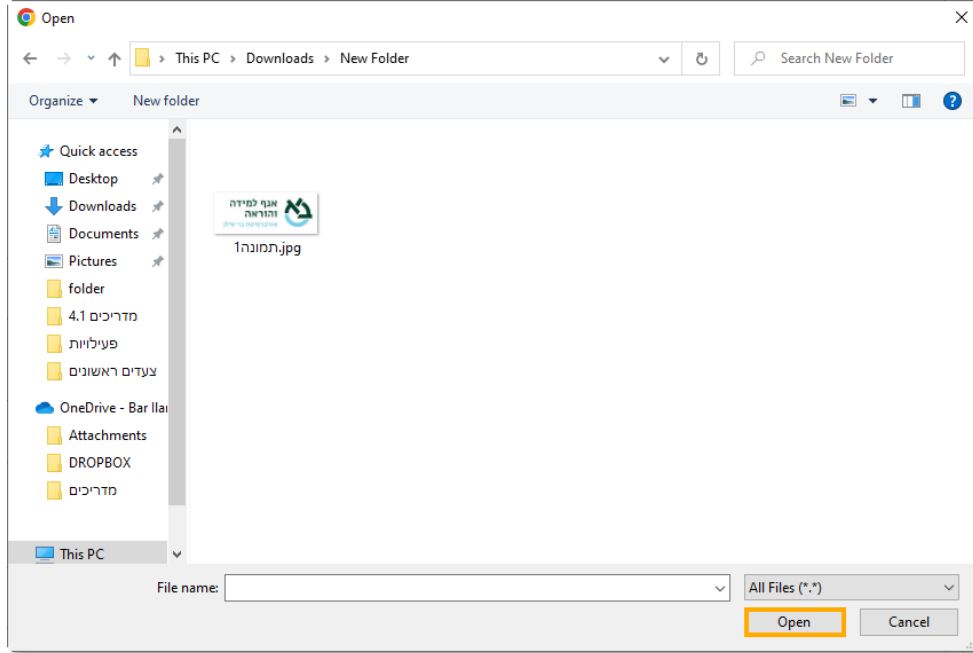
Open

This PC › Downloads › New Folder

Search New Folder

Organize ▾ New folder

Quick access
Desktop
Downloads
Documents
Pictures
folder
מדריכים 4.1
פעילויות
צעדים ראשונים
OneDrive - Bar Ilan
Attachments
DROPBOX
מדריכים
This PC

אגף למידה והוראה
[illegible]

תמונה1.jpg

File name:
All Files (*.*)
Open
Cancel